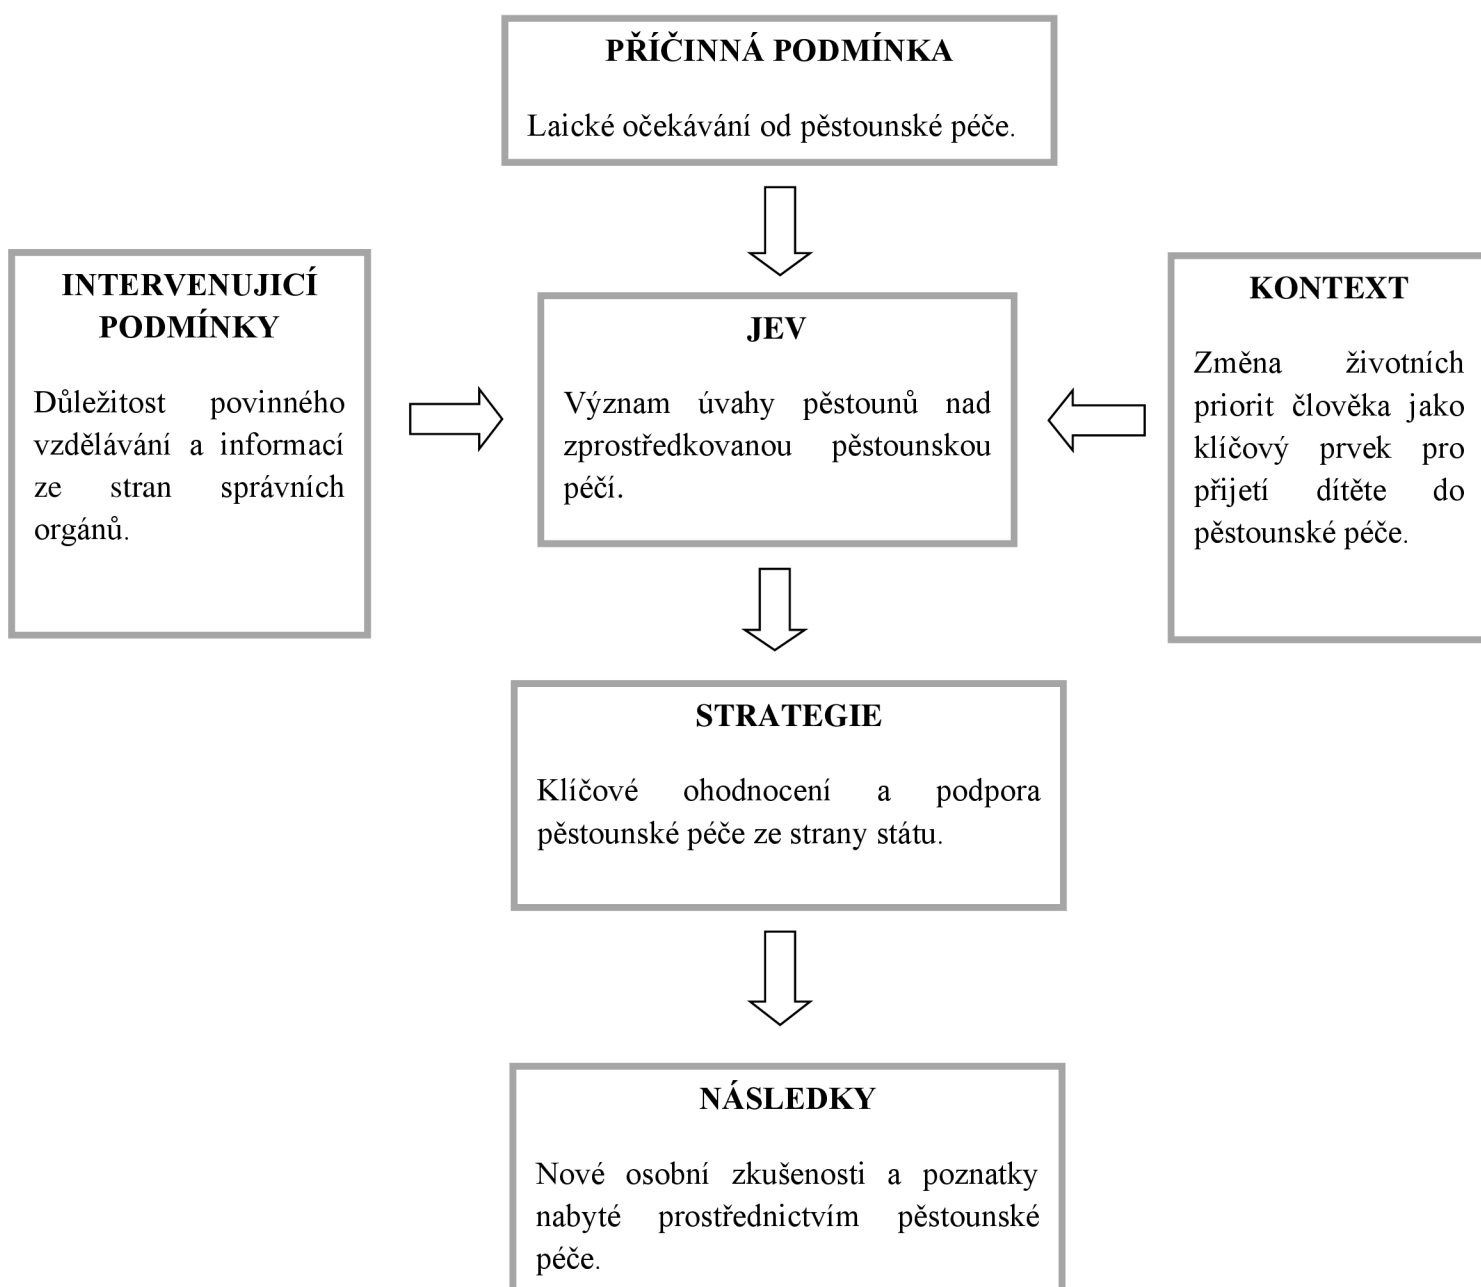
PŘÍČINNÁ PODMÍNKA

Laické očekávání od pěstounské péče.

INTERVENUJICÍ PODMÍNKY

Důležitost povinného vzdělávání a informací ze stran správních orgánů.

JEV

Význam úvahy pěstounů nad zprostředkovanou pěstounskou péčí.

KONTEXT

Změna životních priorit člověka jako klíčový prvek pro přijetí dítěte do pěstounské péče.

STRATEGIE

Klíčové ohodnocení a podpora pěstounské péče ze strany státu.

NÁSLEDKY

Nové osobní zkušenosti a poznatky nabyté prostřednictvím pěstounské péče.